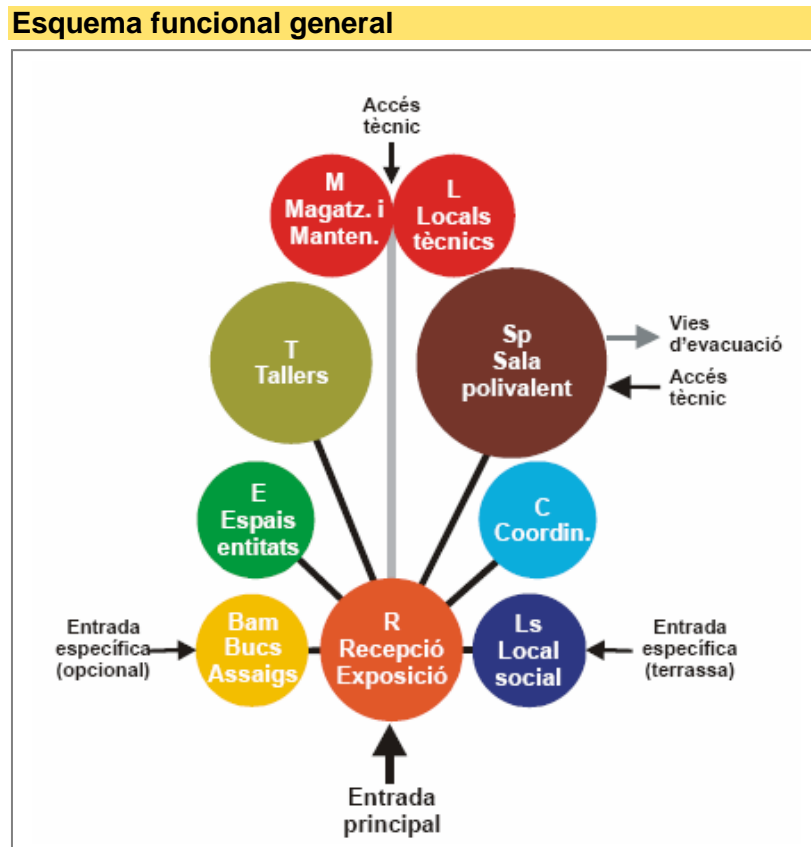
Esquema funcional general

Accés tècnic

M
Magatz. i
Manten.

L
Locals
tècnics

T
Tallers

Sp
Sala
polivalent

Vies d'evacuació

Accés tècnic

E
Espais
entitats

C
Coordin.

Entrada específica (opcional)

Bam
Bucs
Assaigs

R
Recepció
Exposició

Ls
Local
social

Entrada específica (terrassa)

Entrada principal